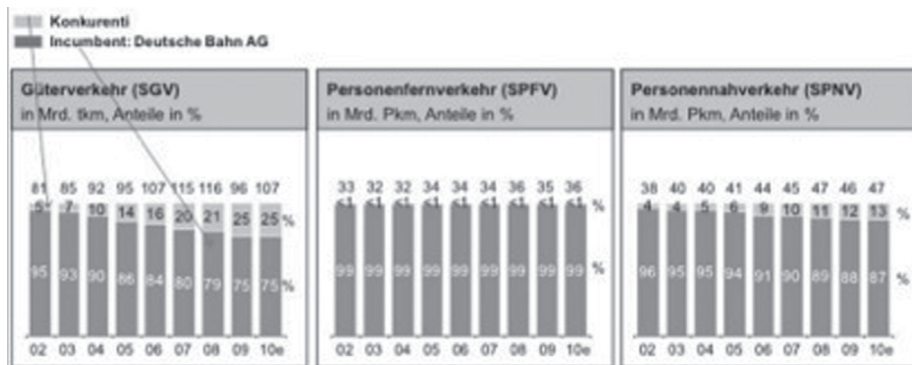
Konkurenti
Incumbent: Deutsche Bahn AG

Güterverkehr (SGV)
in Mrd. tkm, Anteile in %

| | 02 | 03 | 04 | 05 | 06 | 07 | 08 | 09 | 10e |
|---|---|---|---|---|---|---|---|---|---|
| Total | 81 | 85 | 92 | 95 | 107 | 115 | 116 | 96 | 107 |
| % | 5 | 7 | 10 | 14 | 16 | 20 | 21 | 25 | 25 |
| % | 95 | 93 | 90 | 86 | 84 | 80 | 79 | 75 | 75 |

Personenfernverkehr (SPFV)
in Mrd. Pkm, Anteile in %

| | 02 | 03 | 04 | 05 | 06 | 07 | 08 | 09 | 10e |
|---|---|---|---|---|---|---|---|---|---|
| Total | 33 | 32 | 32 | 34 | 34 | 34 | 36 | 35 | 36 |
| % | <1 | <1 | <1 | <1 | <1 | <1 | <1 | <1 | <1 |
| % | 99 | 99 | 99 | 99 | 99 | 99 | 99 | 99 | 99 |

Personennahverkehr (SPNV)
in Mrd. Pkm, Anteile in %

| | 02 | 03 | 04 | 05 | 06 | 07 | 08 | 09 | 10e |
|---|---|---|---|---|---|---|---|---|---|
| Total | 38 | 40 | 40 | 41 | 44 | 45 | 47 | 46 | 47 |
| % | 4 | 4 | 5 | 6 | 9 | 10 | 11 | 12 | 13 |
| % | 96 | 95 | 95 | 94 | 91 | 90 | 89 | 88 | 87 |